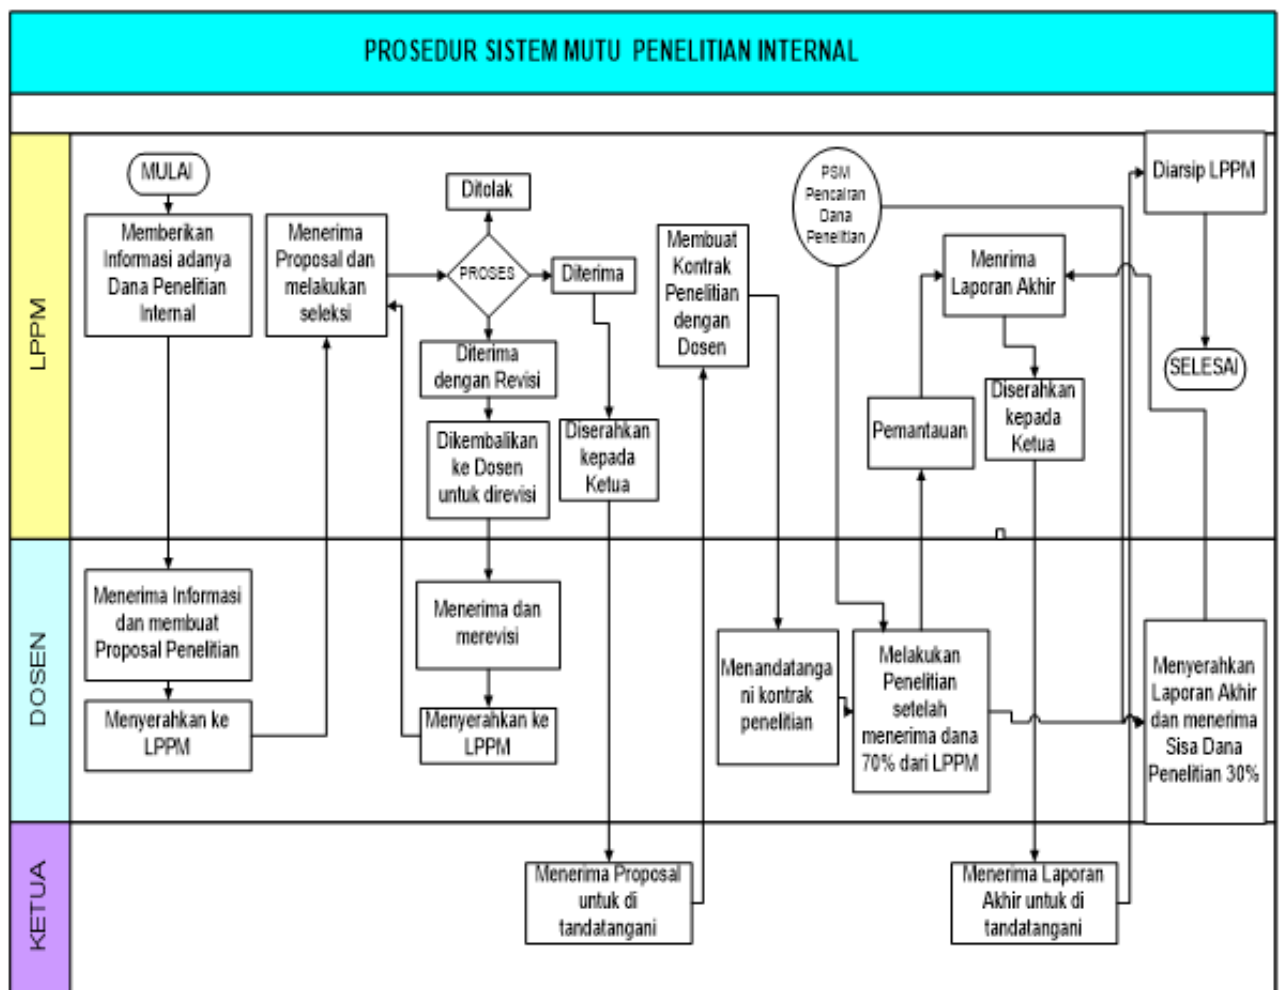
PROSEDUR SISTEM MUTU PENELITIAN INTERNAL

LPPM

MULAI

Memberikan Informasi adanya Dana Penelitian Internal

Menerima Proposal dan melakukan seleksi

Ditolak

PROSES

Diterima

Diterima dengan Revisi

Dikembalikan ke Dosen untuk direvisi

Diserahkan kepada Ketua

Membuat Kontrak Penelitian dengan Dosen

PSM Pencairan Dana Penelitian

Menrima Laporan Akhir

Pemantauan

Diserahkan kepada Ketua

Diarsip LPPM

SELESAI

DOSEN

Menerima Informasi dan membuat Proposal Penelitian

Menyerahkan ke LPPM

Menerima dan merevisi

Menyerahkan ke LPPM

Menandatangani kontrak penelitian

Melakukan Penelitian setelah menerima dana 70% dari LPPM

Menyerahkan Laporan Akhir dan menerima Sisa Dana Penelitian 30%

KETUA

Menerima Proposal untuk di tandatangani

Menerima Laporan Akhir untuk di tandatangani